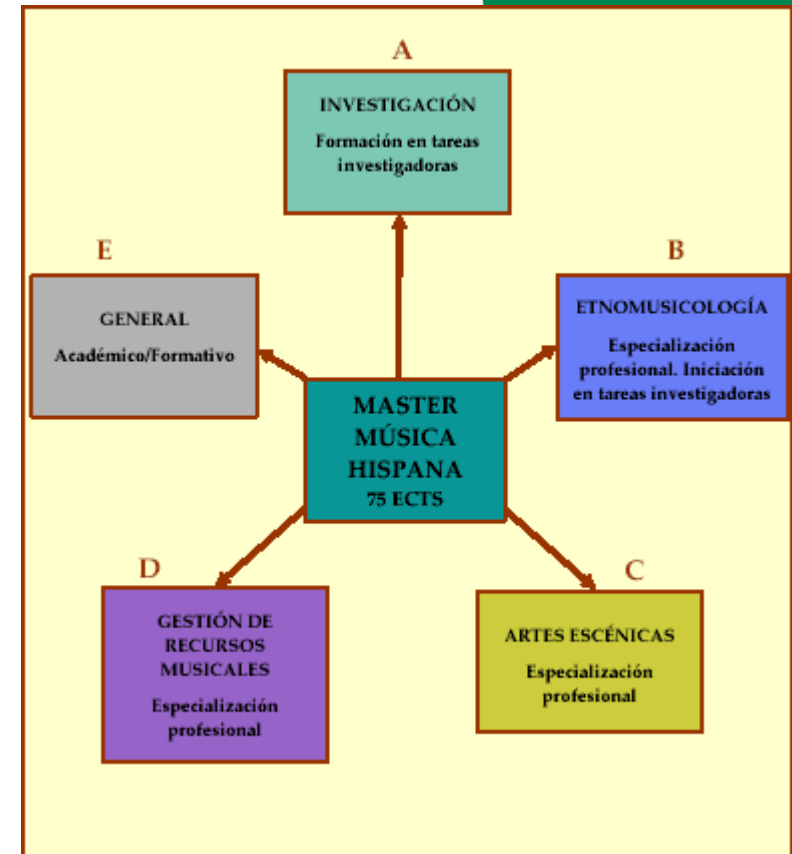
A

INVESTIGACIÓN

Formación en tareas investigadoras

E

GENERAL

Académico/Formativo

B

ETNOMUSICOLOGÍA

Especialización profesional. Iniciación en tareas investigadoras

MASTER MÚSICA HISPANA

75 ECTS

D

GESTIÓN DE RECURSOS MUSICALES

Especialización profesional

C

ARTES ESCÉNICAS

Especialización profesional